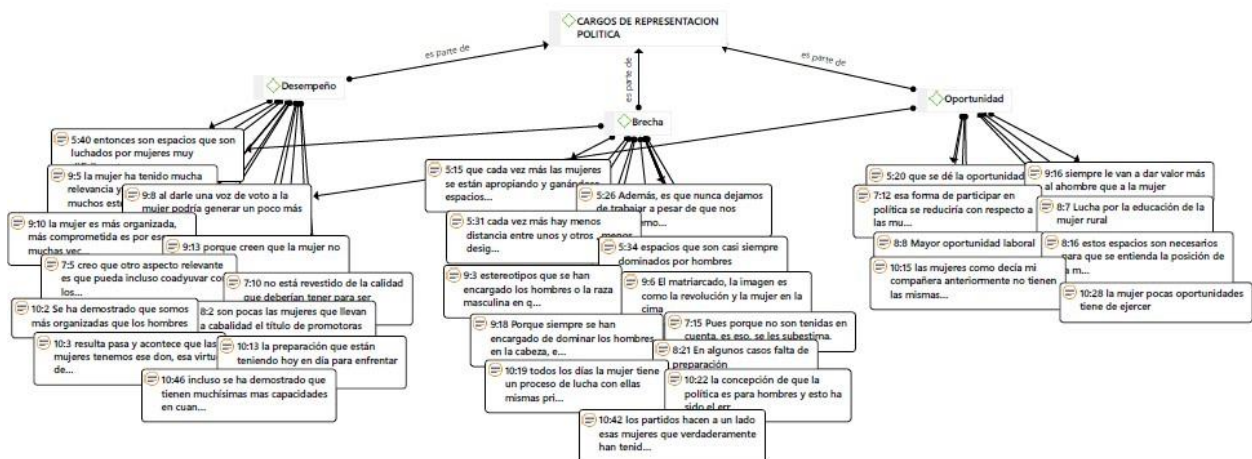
CARGOS DE REPRESENTACION POLITICA

es parte de

es parte de

es parte de

Desempeño

Brecha

Oportunidad

5:40 entonces son espacios que son luchados por mujeres muy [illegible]

9:5 la mujer ha tenido mucha relevancia y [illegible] muchos este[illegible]

9:8 al darle una voz de voto a la mujer podría generar un poco más

9:10 la mujer es más organizada, más comprometida es por es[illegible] muchas vec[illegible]

9:13 porque creen que la mujer no

7:5 creo que otro aspecto relevante es que pueda incluso coadyuvar co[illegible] los...

7:10 no está revestido de la calidad que deberían tener para ser

10:2 Se ha demostrado que somos más organizadas que los hombres

8:2 son pocas las mujeres que llevan a cabalidad el título de promotoras

10:3 resulta pasa y acontece que las mujeres tenemos ese don, esa virtu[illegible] de...

10:13 la preparación que están teniendo hoy en día para enfrentar

10:46 incluso se ha demostrado que tienen muchísimas mas capacidades en cuan...

5:15 que cada vez más las mujeres se están apropiando y ganánd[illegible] espacios...

5:26 Además, es que nunca dejamos de trabajar a pesar de que nos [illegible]mo...

5:31 cada vez más hay menos distancia entre unos y otros, menos desig...

5:34 espacios que son casi siempre dominados por hombres

9:3 estereotipos que se han encargado los hombres o la raza masculina en q...

9:6 El matriarcado, la imagen es como la revolución y la mujer en la cima

9:18 Porque siempre se han encargado de dominar los hombres en la cabeza, e...

7:15 Pues porque no son tenidas en cuenta, es eso, se les subestima.

8:21 En algunos casos falta de preparación

10:19 todos los días la mujer tiene un proceso de lucha con ellas mismas pri...

10:22 la concepción de que la política es para hombres y esto ha sido el err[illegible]

10:42 los partidos hacen a un lado esas mujeres que verdaderamente han tenid...

5:20 que se dé la oportunidad

9:16 siempre le van a dar valor más al ahombre que a la mujer

7:12 esa forma de participar en política se reduciría con respecto a las mu...

8:7 Lucha por la educación de la mujer rural

8:8 Mayor oportunidad laboral

8:16 estos espacios son necesarios para que se entienda la posición de la m...

10:15 las mujeres como decía mi compañera anteriormente no tienen las mismas...

10:28 la mujer pocas oportunidades tiene de ejercer